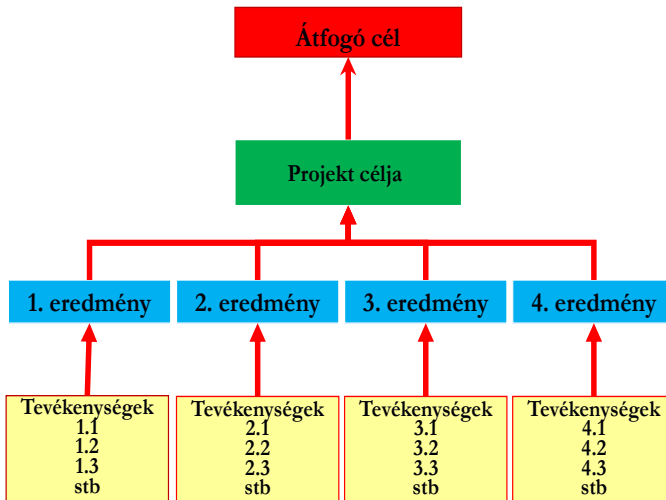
Átfogó cél

Projekt célja

1. eredmény

2. eredmény

3. eredmény

4. eredmény

Tevékenységek
1.1
1.2
1.3
stb

Tevékenységek
2.1
2.2
2.3
stb

Tevékenységek
3.1
3.2
3.3
stb

Tevékenységek
4.1
4.2
4.3
stb